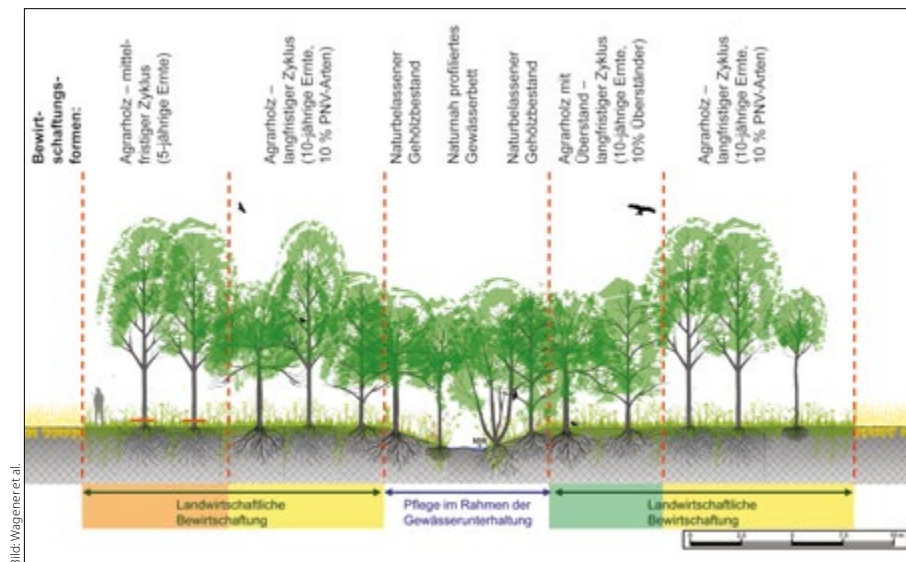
Bewirtschaftungsformen:

Agrarholz – mittelfristiger Zyklus (5-jährige Ernte)

Agrarholz – langfristiger Zyklus (10-jährige Ernte, 10 % PNV-Arten)

Naturbelassener Gehölzbestand

Naturnah profiliertes Gewässerbett

Naturbelassener Gehölzbestand

Agrarholz mit Überstand – langfristiger Zyklus (10-jährige Ernte, 10% Überständer)

Agrarholz – langfristiger Zyklus (10-jährige Ernte, 10 % PNV-Arten)

Landwirtschaftliche Bewirtschaftung

Pflege im Rahmen der Gewässerunterhaltung

Landwirtschaftliche Bewirtschaftung

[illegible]

Bild: Wagener et al.